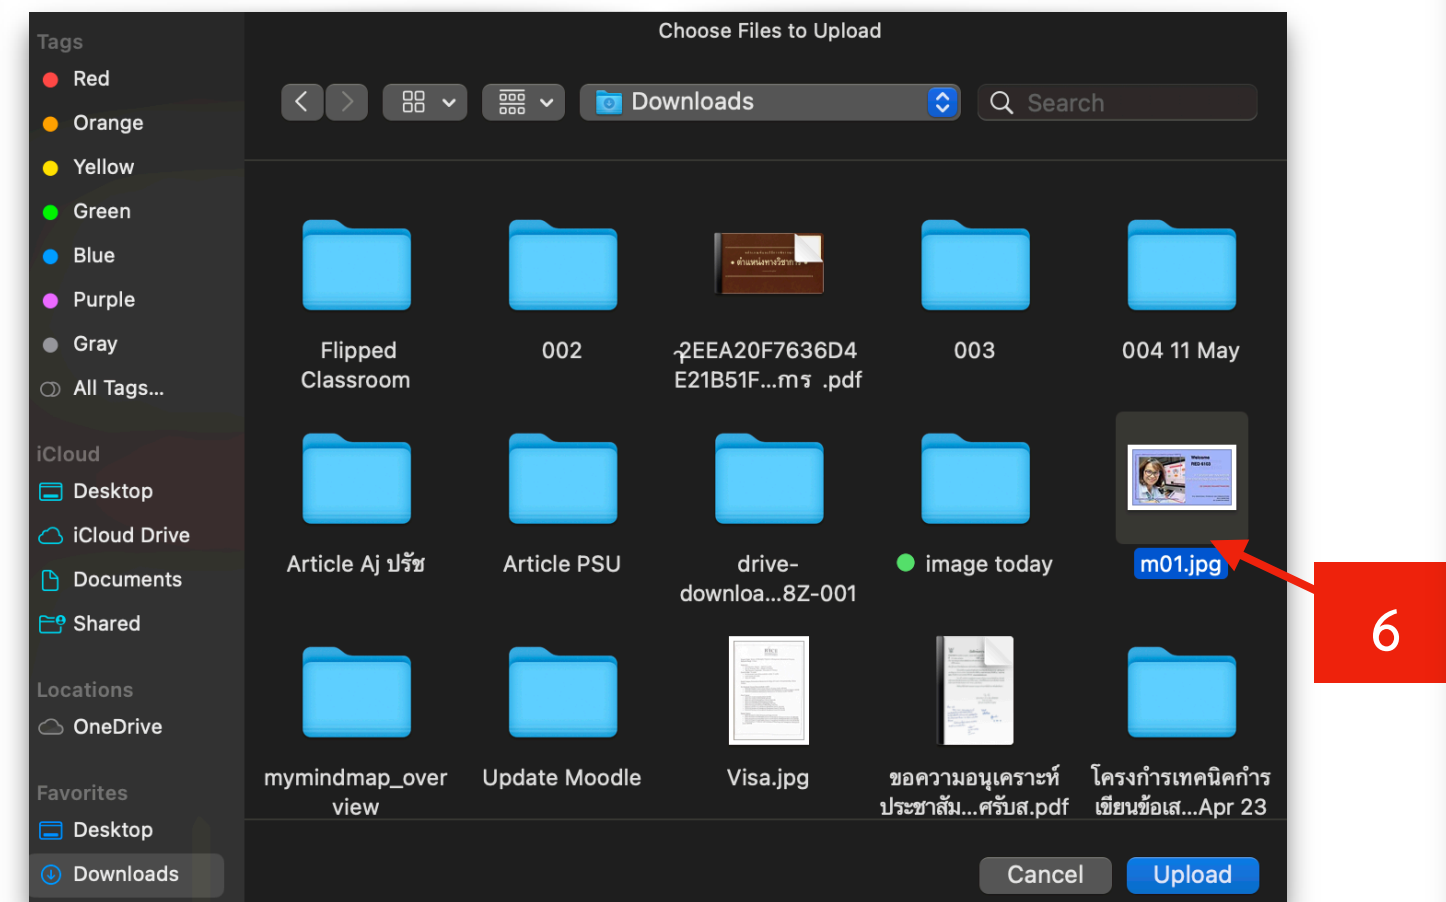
Tags
Red
Orange
Yellow
Green
Blue
Purple
Gray
All Tags...

iCloud
Desktop
iCloud Drive
Documents
Shared

Locations
OneDrive

Favorites
Desktop
Downloads

Choose Files to Upload

Downloads

Search

Flipped Classroom

002

ฺ2EEA20F7636D4 E21B51F...ms .pdf

003

004 11 May

Article Aj ปรัช

Article PSU

drive-downloa...8Z-001

image today

m01.jpg

6

mymindmap_overview

Update Moodle

Visa.jpg

ขอความอนุเคราะห์ประชาสัม...ศรับส.pdf

โครงการเทคนิคการเขียนข้อเส...Apr 23

Cancel

Upload